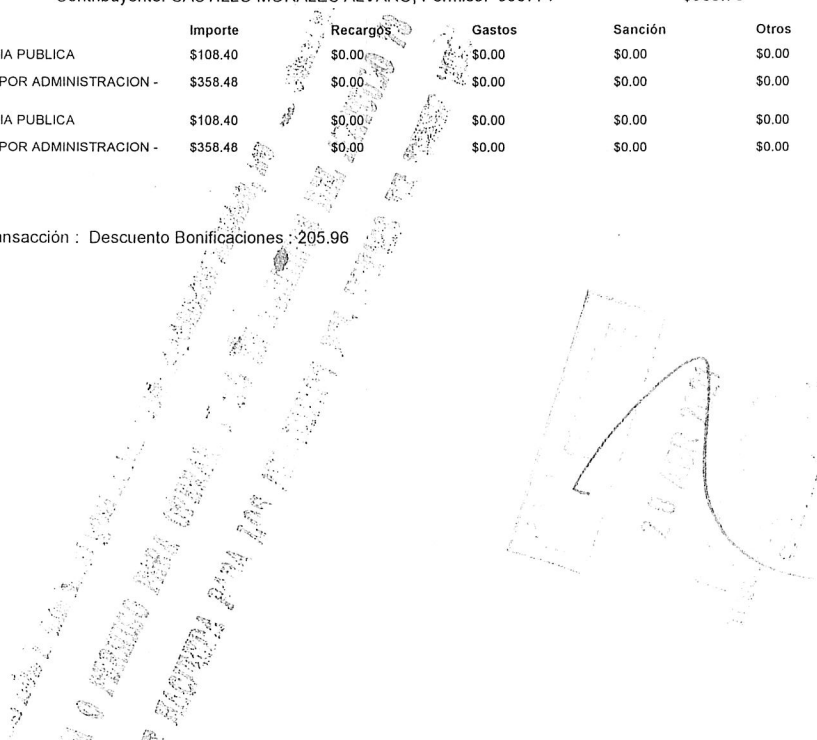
Contribuyente: CASTILLO MORALES ALVARO, Permiso: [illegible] $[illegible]

| | Importe | Recargos | Gastos | Sanción | Otros |
|---|---|---|---|---|---|
| IA PUBLICA | \$108.40 | \$0.00 | \$0.00 | \$0.00 | \$0.00 |
| POR ADMINISTRACION - | \$358.48 | \$0.00 | \$0.00 | \$0.00 | \$0.00 |
| IA PUBLICA | \$108.40 | \$0.00 | \$0.00 | \$0.00 | \$0.00 |
| POR ADMINISTRACION - | \$358.48 | \$0.00 | \$0.00 | \$0.00 | \$0.00 |

nsacción : Descuento Bonificaciones : 205.96

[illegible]

20 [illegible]